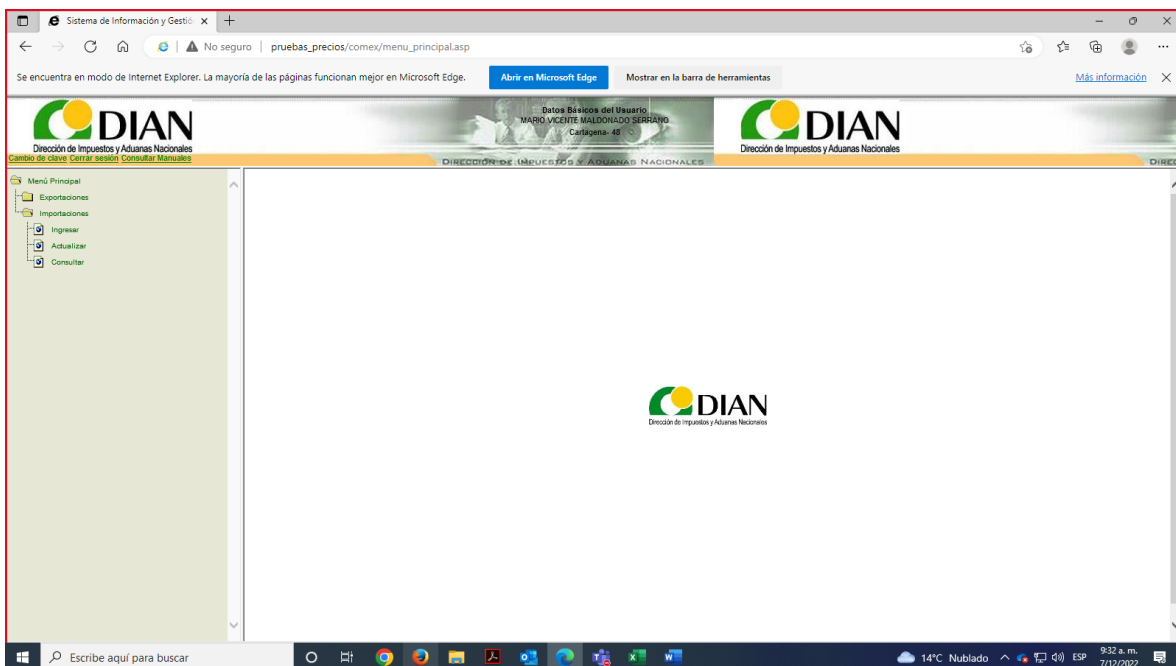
Sistema de Información y Gestió ×

No seguro | pruebas_precios/comex/menu_principal.asp

Se encuentra en modo de Internet Explorer. La mayoría de las páginas funcionan mejor en Microsoft Edge.

Abrir en Microsoft Edge

Mostrar en la barra de herramientas

Más información

DIAN
Dirección de Impuestos y Aduanas Nacionales

Cambio de clave Cerrar sesión Consultar Manuales

Datos Básicos del Usuario
MARIO VICENTE MALDONADO SERRANO
Cartagena- 48

DIRECCIÓN DE IMPUESTOS Y ADUANAS NACIONALES

DIAN
Dirección de Impuestos y Aduanas Nacionales

DIREC

Menú Principal
Exportaciones
Importaciones
Ingresar
Actualizar
Consultar

DIAN
Dirección de Impuestos y Aduanas Nacionales

Escribe aquí para buscar

14°C Nublado

ESP

9:32 a. m.
7/12/2022